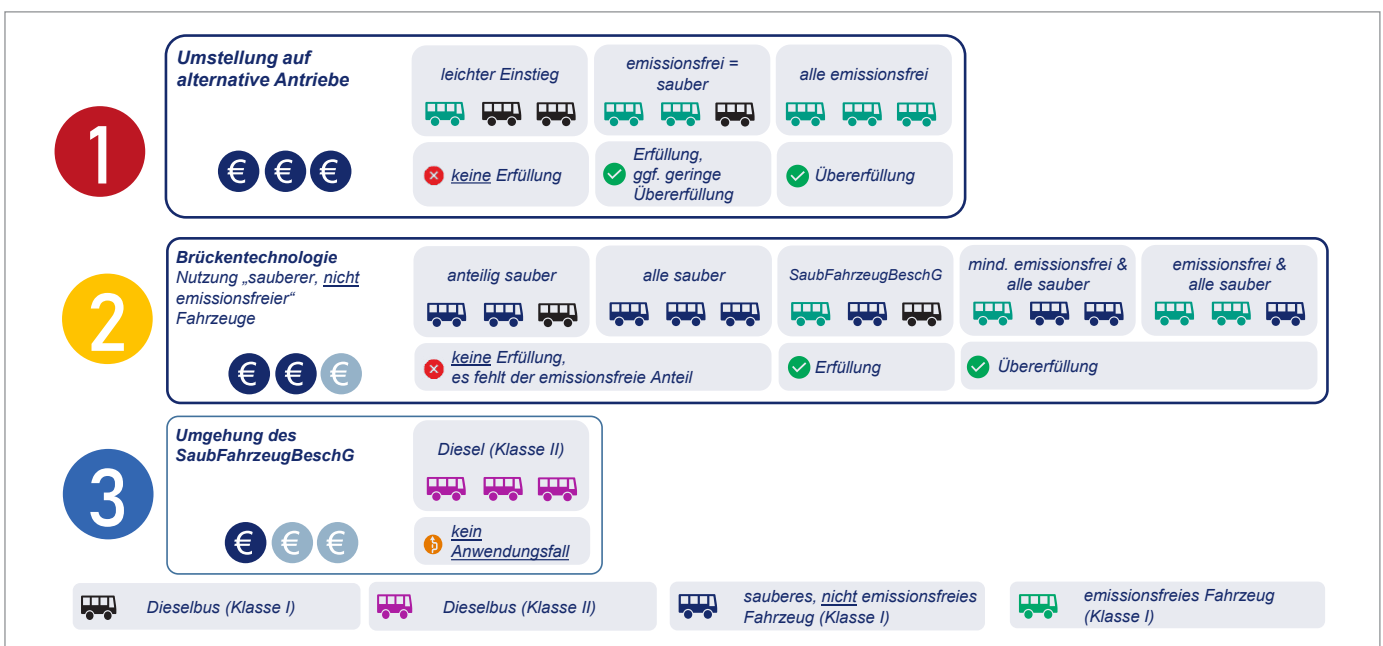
1

Umstellung auf alternative Antriebe

€ € €

leichter Einstieg

emissionsfrei = sauber

alle emissionsfrei

keine Erfüllung

Erfüllung, ggf. geringe Übererfüllung

Übererfüllung

2

Brückentechnologie
Nutzung „sauberer, nicht emissionsfreier“ Fahrzeuge

€ € €

anteilig sauber

alle sauber

SaubFahrzeugBeschG

mind. emissionsfrei & alle sauber

emissionsfrei & alle sauber

keine Erfüllung, es fehlt der emissionsfreie Anteil

Erfüllung

Übererfüllung

3

Umgehung des SaubFahrzeugBeschG

€ € €

Diesel (Klasse II)

kein Anwendungsfall

Dieselbus (Klasse I)

Dieselbus (Klasse II)

sauberes, nicht emissionsfreies Fahrzeug (Klasse I)

emissionsfreies Fahrzeug (Klasse I)